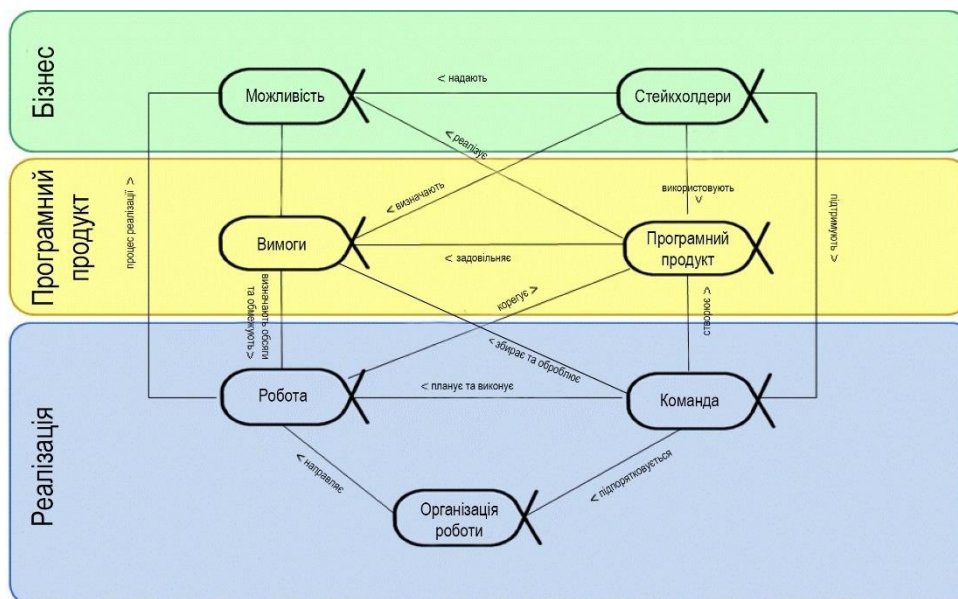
Бізнес

Програмний продукт

Реалізація

Можливість

< надають

Стейкхолдери

< реалізує

< визначають

використовують >

процес реалізації >

підтримують >

Вимоги

< задовільняє

Програмний продукт

визначають обсяги та обмежують >

корегує >

< збирає та обробляє

створює >

Робота

< планує та виконує

Команда

< направляє

< підпорядковується

Організація роботи